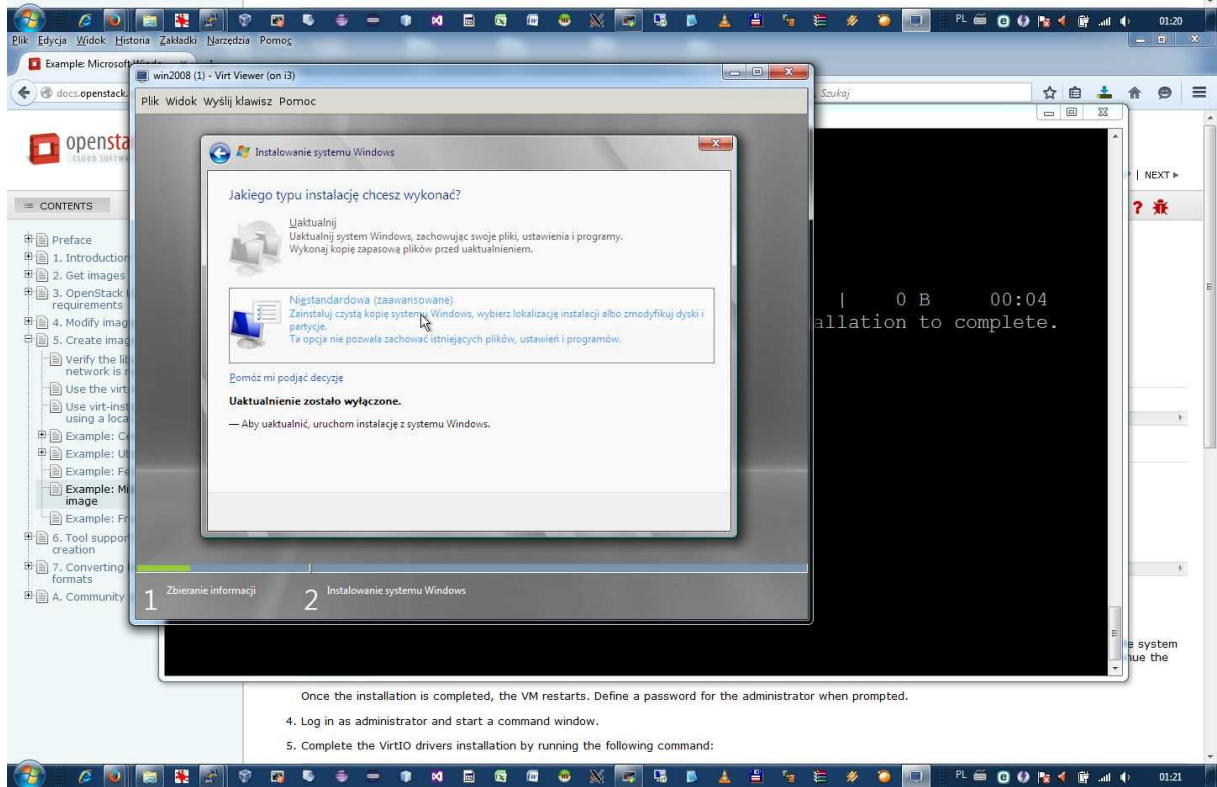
PL 01:20

Plik Edycja Widok Historia Zakładki Narzędzia Pomoc

Example: Microsoft Windo

docs.openstack

Szukaj

opensta
CLOUD SOFTW

NEXT ▸

≡ CONTENTS

Preface
1. Introduction
2. Get images
3. OpenStack requirements
4. Modify imag
5. Create imag
Verify the lib network is r
Use the virt
Use virt-inst using a loca
Example: C
Example: U
Example: Fe
Example: Mi image
Example: Fr
6. Tool suppor creation
7. Converting formats
A. Community

win2008 (1) - Virt Viewer (on i3)

Plik Widok Wyślij klawisz Pomoc

Instalowanie systemu Windows

Jakiego typu instalację chcesz wykonać?

Uaktualnij
Uaktualnij system Windows, zachowując swoje pliki, ustawienia i programy. Wykonaj kopię zapasową plików przed uaktualnieniem.

Niestandardowa (zaawansowane)
Zainstaluj czystą kopię systemu Windows, wybierz lokalizację instalacji albo zmodyfikuj dyski i partycje.
Ta opcja nie pozwala zachować istniejących plików, ustawień i programów.

Pomóż mi podjąć decyzję

Uaktualnienie zostało wyłączone.

— Aby uaktualnić, uruchom instalację z systemu Windows.

1 Zbieranie informacji
2 Instalowanie systemu Windows

| 0 B 00:04
allation to complete.

e system
ue the

Once the installation is completed, the VM restarts. Define a password for the administrator when prompted.

4. Log in as administrator and start a command window.

5. Complete the VirtIO drivers installation by running the following command:

PL 01:21